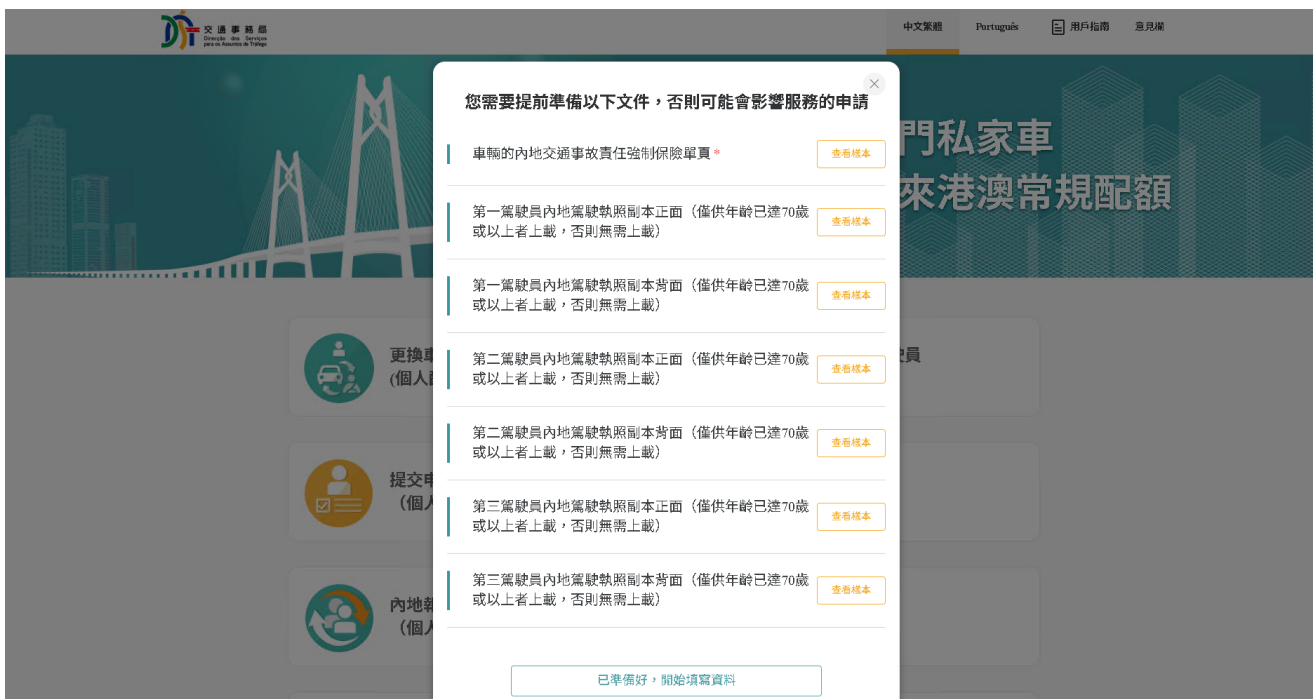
交通事務局
Direcção dos Serviços para os Assuntos de Tráfego

中文繁體 Português 用戶指南 意見欄

門私家車
來港澳常規配額

更換車
(個人

提交申
(個人

內地新
(個人

員

您需要提前準備以下文件，否則可能會影響服務的申請

車輛的內地交通事故責任強制保險單頁 * 查看樣本

第一駕駛員內地駕駛執照副本正面（僅供年齡已達70歲或以上者上載，否則無需上載） 查看樣本

第一駕駛員內地駕駛執照副本背面（僅供年齡已達70歲或以上者上載，否則無需上載） 查看樣本

第二駕駛員內地駕駛執照副本正面（僅供年齡已達70歲或以上者上載，否則無需上載） 查看樣本

第二駕駛員內地駕駛執照副本背面（僅供年齡已達70歲或以上者上載，否則無需上載） 查看樣本

第三駕駛員內地駕駛執照副本正面（僅供年齡已達70歲或以上者上載，否則無需上載） 查看樣本

第三駕駛員內地駕駛執照副本背面（僅供年齡已達70歲或以上者上載，否則無需上載） 查看樣本

已準備好，開始填寫資料